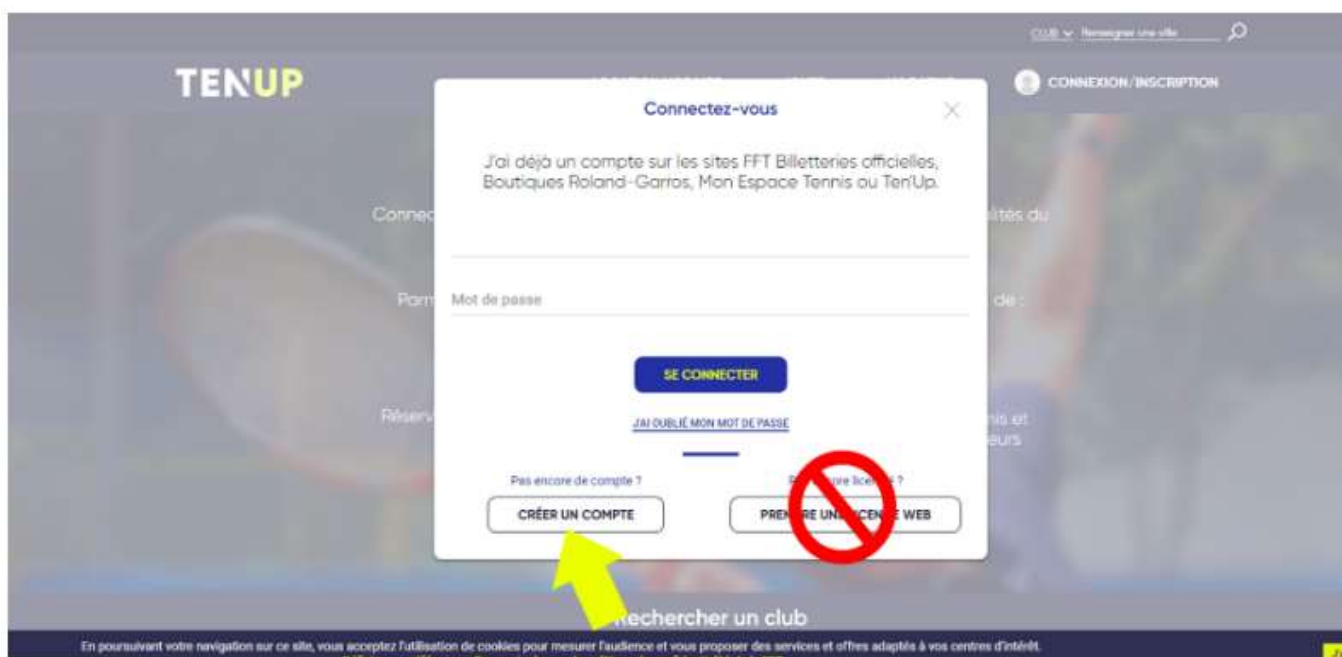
CLUB Renseigner une ville

TENUP

CONNEXION/INSCRIPTION

Connec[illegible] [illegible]ités du

Parm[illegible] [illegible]de :

Réserv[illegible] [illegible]is et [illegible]eurs

Connectez-vous

J'ai déjà un compte sur les sites FFT Billetteries officielles, Boutiques Roland-Garros, Mon Espace Tennis ou Ten'Up.

Mot de passe

SE CONNECTER

J'AI OUBLIÉ MON MOT DE PASSE

Pas encore de compte ?

CRÉER UN COMPTE

P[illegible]re licen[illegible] ?

PREN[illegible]RE UN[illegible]CEN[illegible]E WEB

Rechercher un club

En poursuivant votre navigation sur ce site, vous acceptez l'utilisation de cookies pour mesurer l'audience et vous proposer des services et offres adaptés à vos centres d'intérêt.